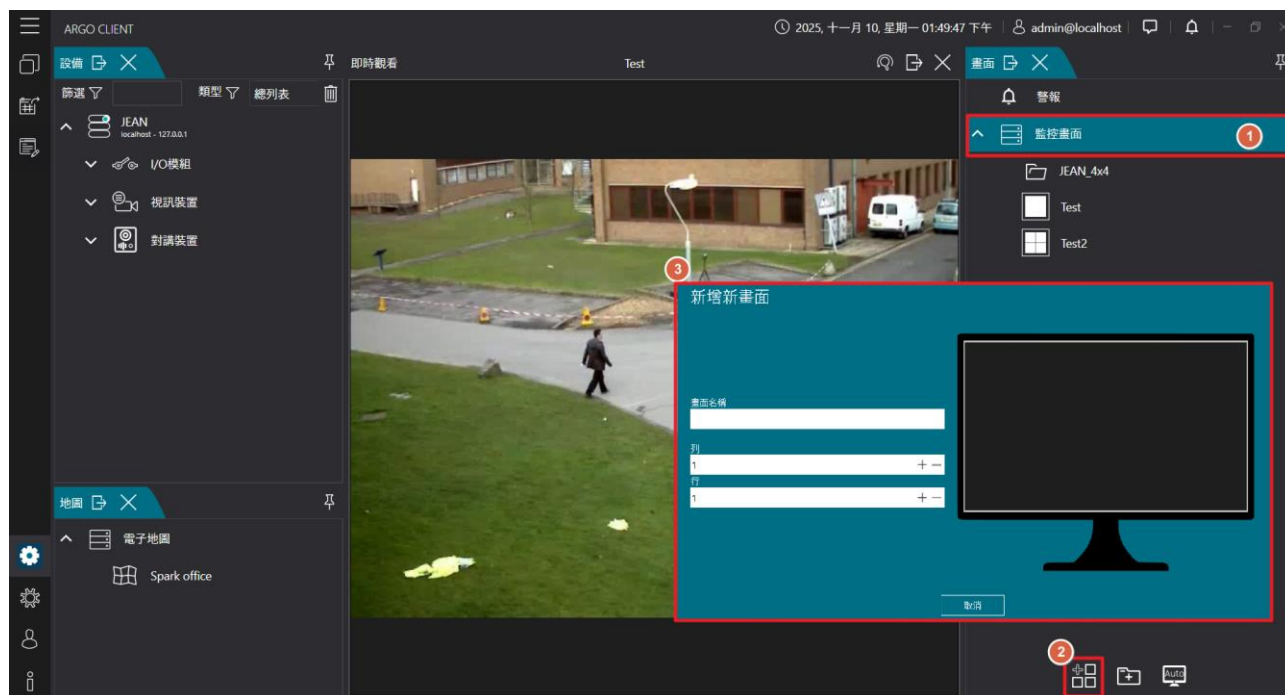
ARGO CLIENT

2025, 十一月 10, 星期一 01:49:47 下午 admin@localhost

設備

篩選 類型 總列表

JEAN
localhost - 127.0.0.1

I/O模組

視訊裝置

對講裝置

地圖

電子地圖

Spark office

即時觀看 Test

畫面

警報

監控畫面

1

JEAN_4x4

Test

Test2

3

新增新畫面

畫面名稱

列
1 + −

行
1 + −

取消

2

Auto